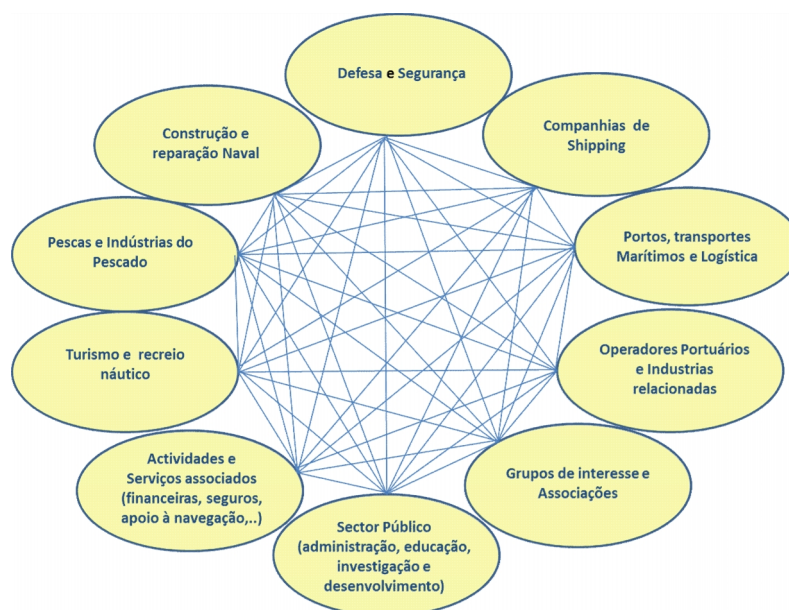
Defesa e Segurança

Companhias de Shipping

Portos, transportes Marítimos e Logística

Operadores Portuários e Industrias relacionadas

Grupos de interesse e Associações

Sector Público (administração, educação, investigação e desenvolvimento)

Actividades e Serviços associados (financeiras, seguros, apoio à navegação,..)

Turismo e recreio náutico

Pescas e Indústrias do Pescado

Construção e reparação Naval